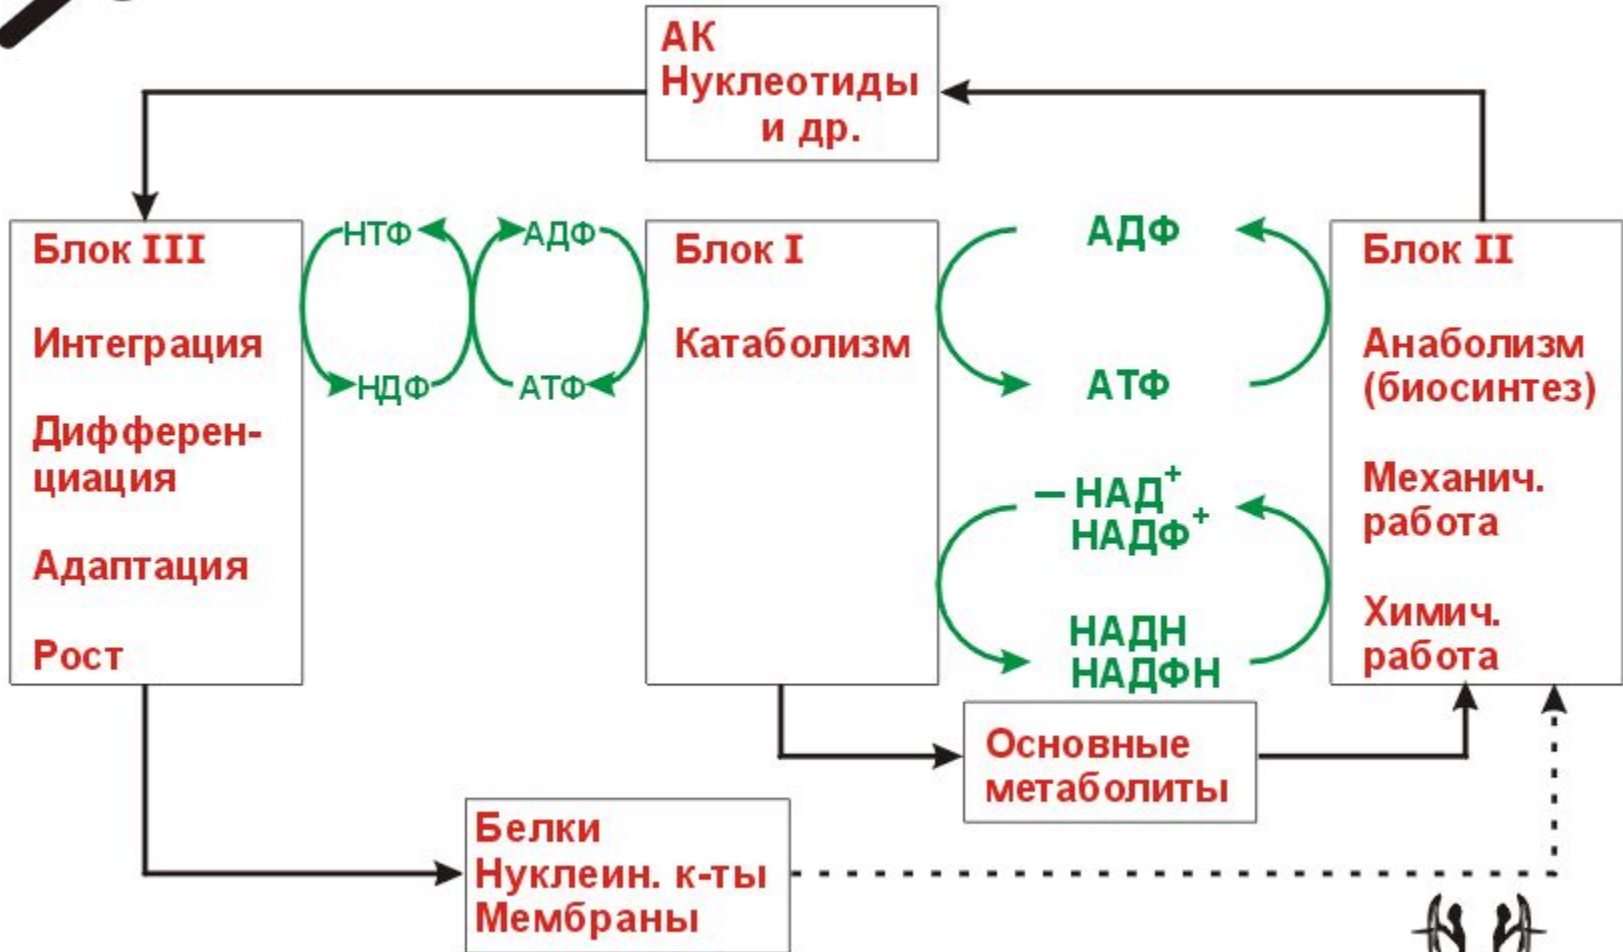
АК
Нуклеотиды
и др.

Блок III

Интеграция

Дифференциация

Адаптация

Рост

НТФ
АДФ
НДФ
АТФ

Блок I

Катаболизм

АДФ

АТФ

$НАД^+$
$НАДФ^+$

НАДН
НАДФН

Блок II

Анаболизм
(биосинтез)

Механич.
работа

Химич.
работа

Основные
метаболиты

Белки
Нуклеин. к-ты
Мембраны